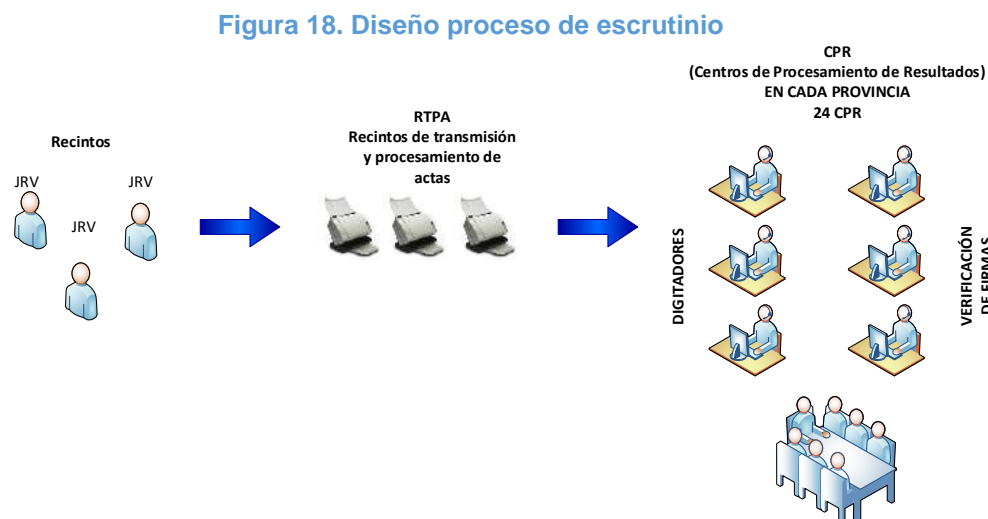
Figura 18. Diseño proceso de escrutinio

Recintos

JRV

JRV

JRV

RTPA
Recintos de transmisión y procesamiento de actas

CPR
(Centros de Procesamiento de Resultados)
EN CADA PROVINCIA
24 CPR

DIGITADORES

VERIFICACIÓN DE FIRMAS